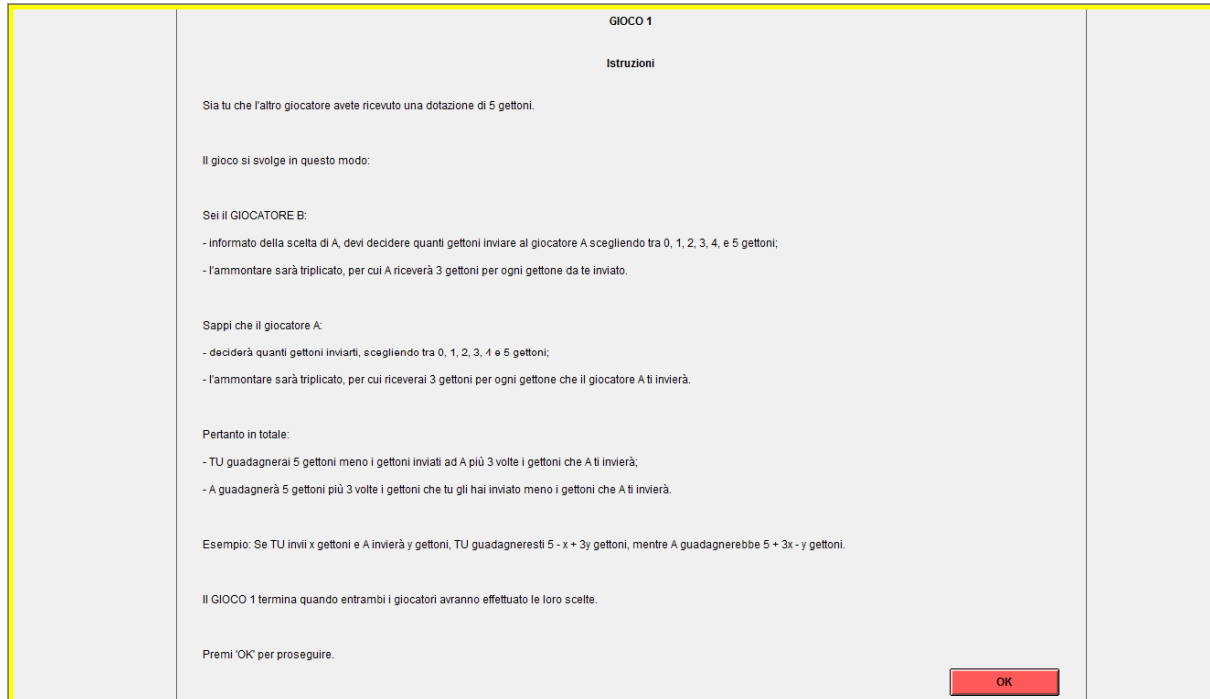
GIOCO 1

Istruzioni

Sia tu che l'altro giocatore avete ricevuto una dotazione di 5 gettoni.

Il gioco si svolge in questo modo:

Sei il GIOCATORE B:

- informato della scelta di A, devi decidere quanti gettoni inviare al giocatore A scegliendo tra 0, 1, 2, 3, 4, e 5 gettoni;

- l'ammontare sarà triplicato, per cui A riceverà 3 gettoni per ogni gettone da te inviato.

Sappi che il giocatore A:

- deciderà quanti gettoni inviarti, scegliendo tra 0, 1, 2, 3, 4 e 5 gettoni;

- l'ammontare sarà triplicato, per cui riceverai 3 gettoni per ogni gettone che il giocatore A ti invierà.

Pertanto in totale:

- TU guadagnerai 5 gettoni meno i gettoni inviati ad A più 3 volte i gettoni che A ti invierà;

- A guadagnerà 5 gettoni più 3 volte i gettoni che tu gli hai inviato meno i gettoni che A ti invierà.

Esempio: Se TU invii x gettoni e A invierà y gettoni, TU guadagneresti 5 - x + 3y gettoni, mentre A guadagnerebbe 5 + 3x - y gettoni.

Il GIOCO 1 termina quando entrambi i giocatori avranno effettuato le loro scelte.

Premi 'OK' per proseguire.

OK